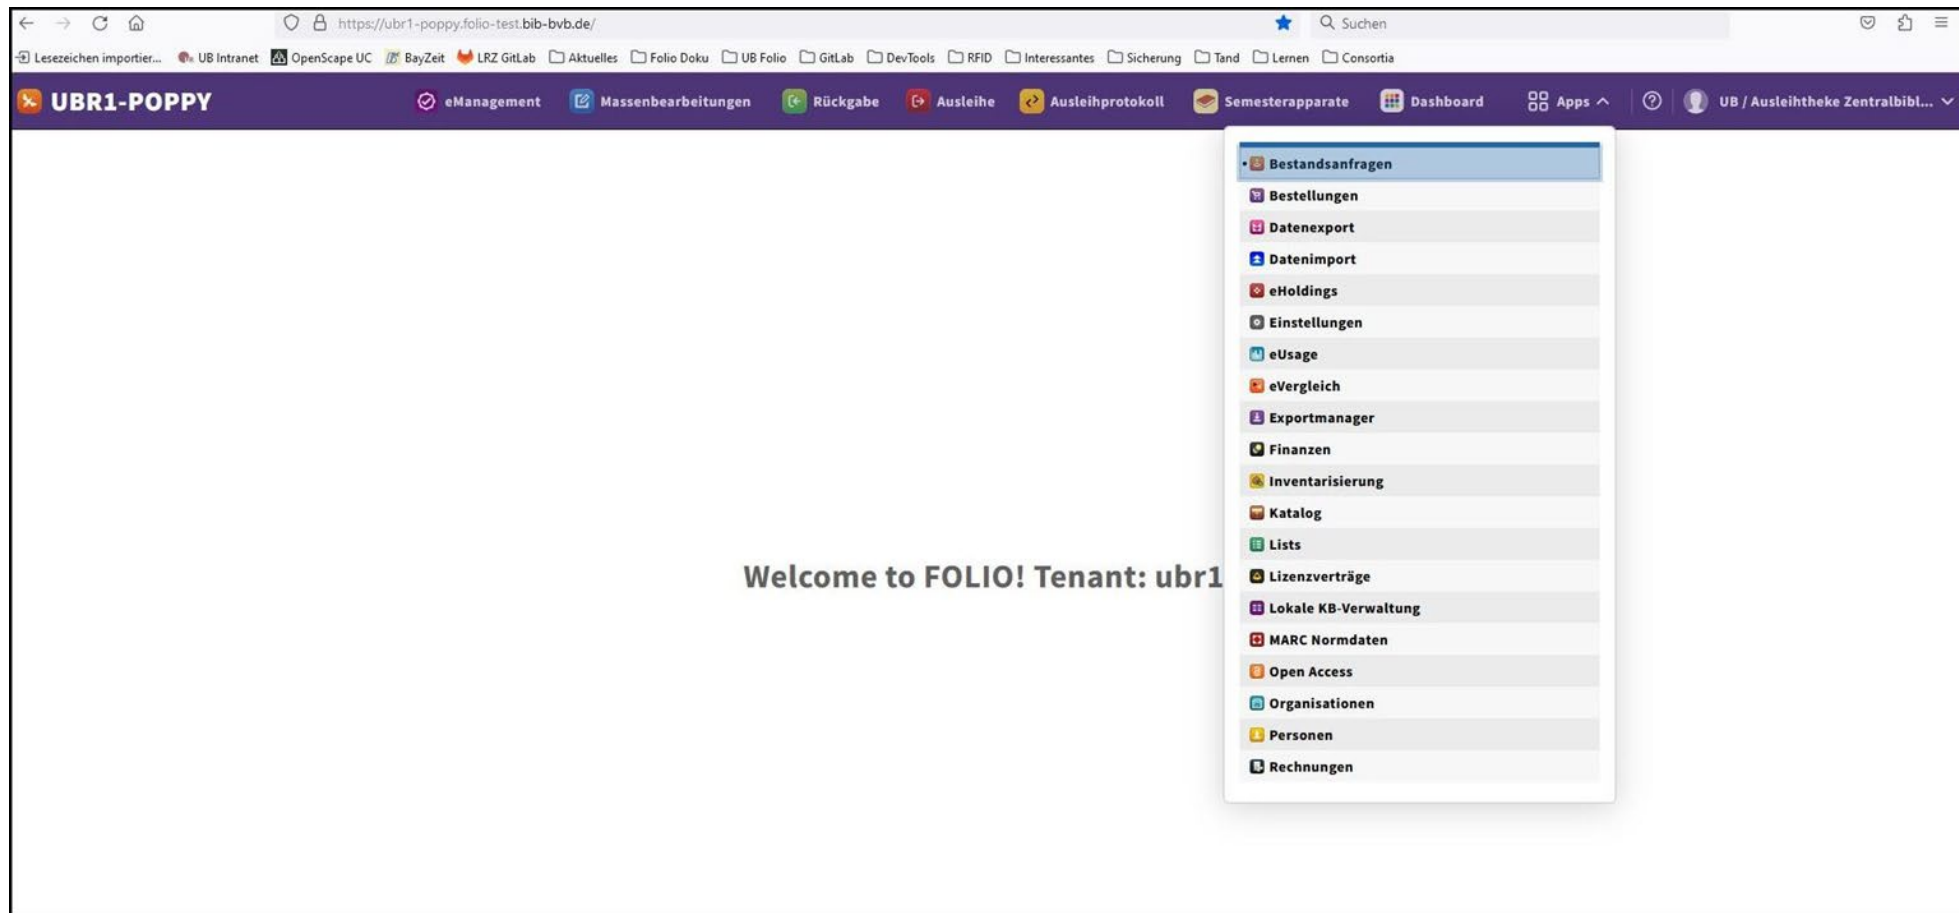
https://ubr1-poppy.folio-test.bib-bvb.de/

Suchen

Lesezeichen importier... UB Intranet OpenScape UC BayZeit LRZ GitLab Aktuelles Folio Doku UB Folio GitLab DevTools RFID Interessantes Sicherung Tand Lernen Consortia

UBR1-POPPY eManagement Massenbearbeitungen Rückgabe Ausleihe Ausleihprotokoll Semesterapparate Dashboard Apps UB / Ausleihtheke Zentralbibl...

Bestandsanfragen
Bestellungen
Datenexport
Datenimport
eHoldings
Einstellungen
eUsage
eVergleich
Exportmanager
Finanzen
Inventarisierung
Katalog
Lists
Lizenzverträge
Lokale KB-Verwaltung
MARC Normdaten
Open Access
Organisationen
Personen
Rechnungen

Welcome to FOLIO! Tenant: ubr1